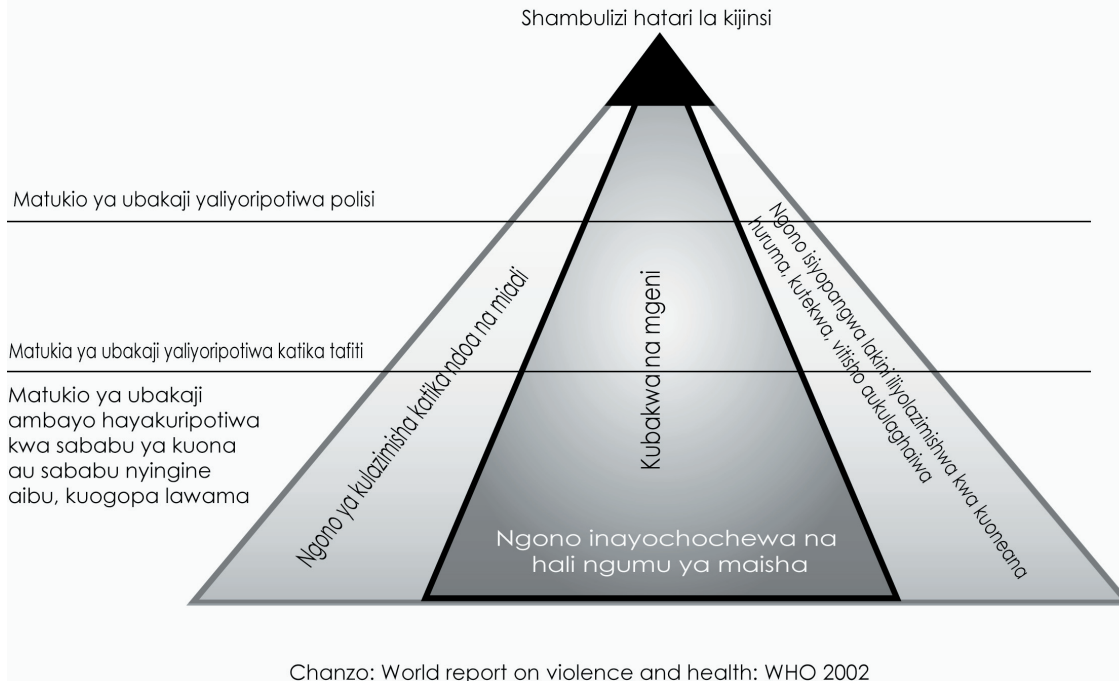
Shambulizi hatari la kijinsi

Matukio ya ubakaji yaliyoripotiwa polisi

Matukia ya ubakaji yaliyoripotiwa katika tafiti

Matukio ya ubakaji ambayo hayakuripotiwa kwa sababu ya kuona au sababu nyingine aibu, kuogopa lawama

Ngono ya kulazimisha katika ndoa na miadi

Kubakwa na mgeni

Ngono isiyopangwa lakini iliyolazimishwa kwa kuoneana huruma, kutekwa, vitisho aukulaghaiwa

Ngono inayochochewa na hali ngumu ya maisha

Chanzo: World report on violence and health: WHO 2002